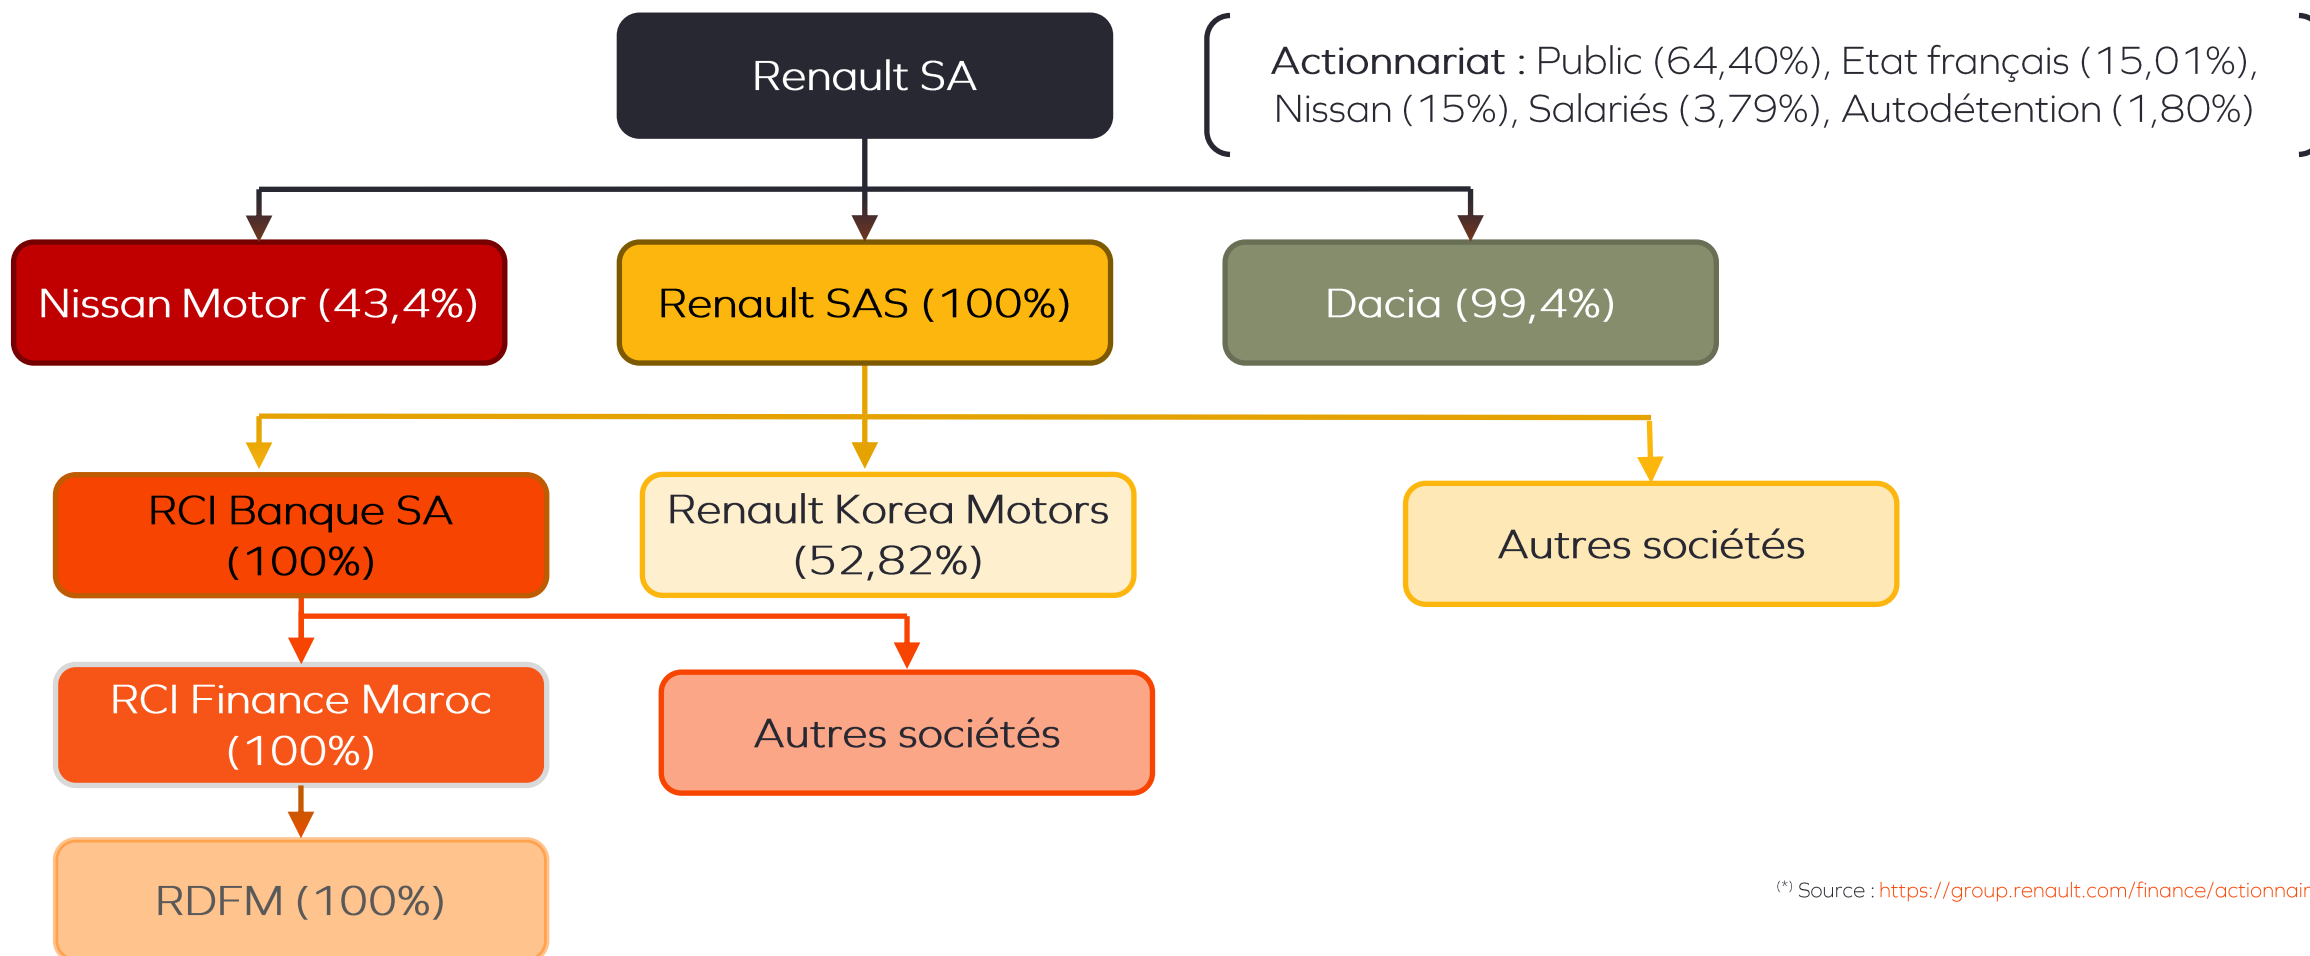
Renault SA

Actionnariat : Public (64,40%), Etat français (15,01%), Nissan (15%), Salariés (3,79%), Autodétention (1,80%)

Nissan Motor (43,4%)

Renault SAS (100%)

Dacia (99,4%)

RCI Banque SA (100%)

Renault Korea Motors (52,82%)

Autres sociétés

RCI Finance Maroc (100%)

Autres sociétés

RDFM (100%)

(*) Source : https://group.renault.com/finance/actionnair